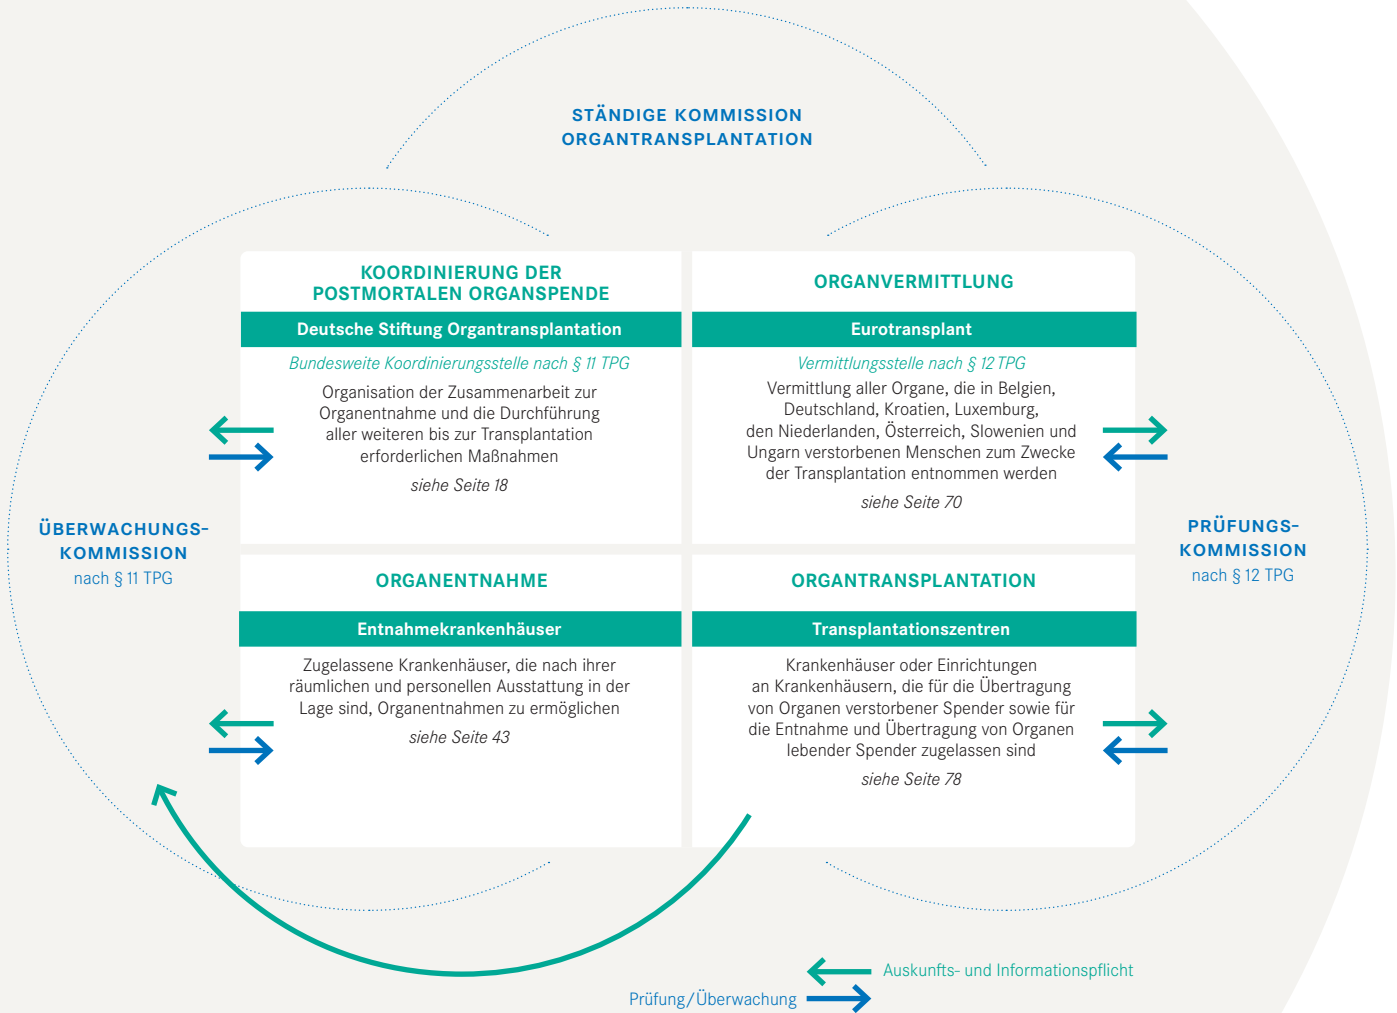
STÄNDIGE KOMMISSION ORGANTRANSPLANTATION

KOORDINIERUNG DER POSTMORTALEN ORGANSPENDE

Deutsche Stiftung Organtransplantation

Bundesweite Koordinierungsstelle nach § 11 TPG

Organisation der Zusammenarbeit zur Organentnahme und die Durchführung aller weiteren bis zur Transplantation erforderlichen Maßnahmen

siehe Seite 18

ORGANVERMITTLUNG

Eurotransplant

Vermittlungsstelle nach § 12 TPG

Vermittlung aller Organe, die in Belgien, Deutschland, Kroatien, Luxemburg, den Niederlanden, Österreich, Slowenien und Ungarn verstorbenen Menschen zum Zwecke der Transplantation entnommen werden

siehe Seite 70

ÜBERWACHUNGS-KOMMISSION
nach § 11 TPG

PRÜFUNGS-KOMMISSION
nach § 12 TPG

ORGANENTNAHME

Entnahmekrankenhäuser

Zugelassene Krankenhäuser, die nach ihrer räumlichen und personellen Ausstattung in der Lage sind, Organentnahmen zu ermöglichen

siehe Seite 43

ORGANTRANSPLANTATION

Transplantationszentren

Krankenhäuser oder Einrichtungen an Krankenhäusern, die für die Übertragung von Organen verstorbener Spender sowie für die Entnahme und Übertragung von Organen lebender Spender zugelassen sind

siehe Seite 78

Auskunfts- und Informationspflicht

Prüfung/Überwachung